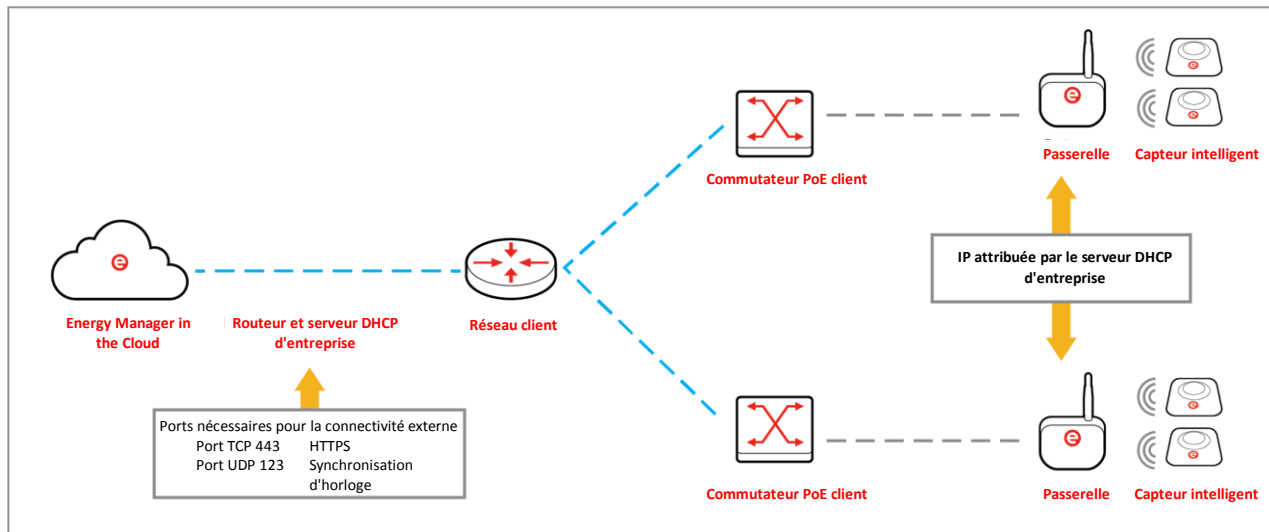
Commutateur PoE client

Passerelle

Capteur intelligent

IP attribuée par le serveur DHCP d'entreprise

Energy Manager in the Cloud

Routeur et serveur DHCP d'entreprise

Réseau client

Ports nécessaires pour la connectivité externe
Port TCP 443 HTTPS
Port UDP 123 Synchronisation d'horloge

Commutateur PoE client

Passerelle

Capteur intelligent